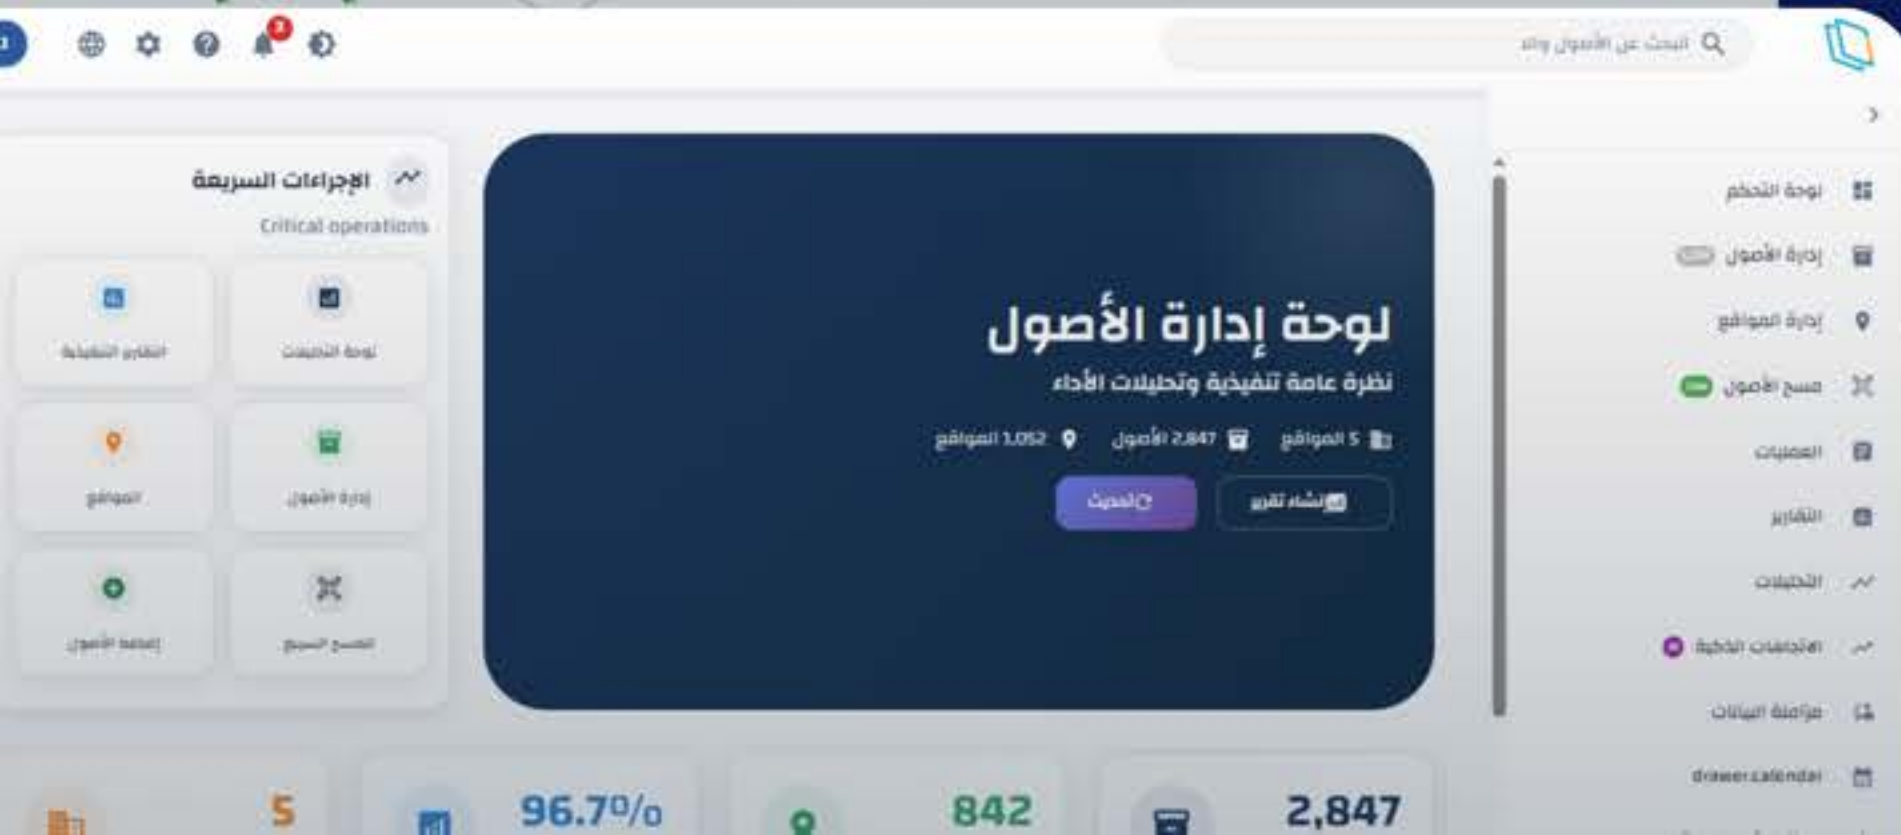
البحث عن الأصول والـ

لوحة التحكم
إدارة الأصول
إدارة المواقع
مسح الأصول
العمليات
التقارير
التحليلات
الاتجاهات الذكية
مزامنة البيانات
drawer.calendar

لوحة إدارة الأصول
نظرة عامة تنفيذية وتحليلات الأداء
5 المواقع 2,847 الأصول 1,052 المواقع
إنشاء تقرير
تحديث

الإجراءات السريعة
Critical operations
لوحة التحليلات
التقارير التنفيذية
إدارة الأصول
المواقع
المسح السريع
إضافة أصول

2,847
842
96.7%
5